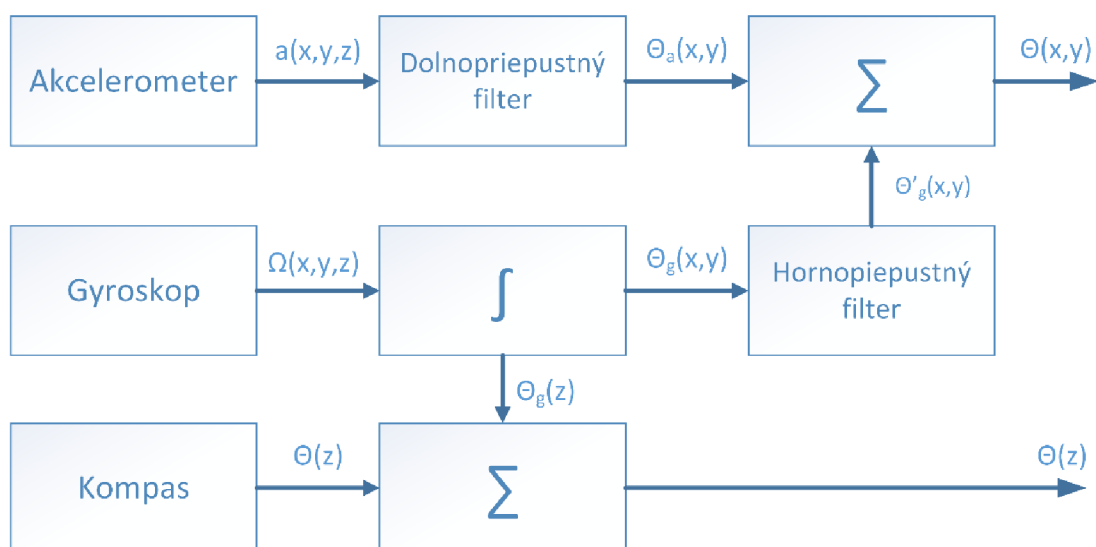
Akcelerometer

a(x,y,z)

Dolnopriepustný filter

$\Theta_a(x,y)$

$\sum$

$\Theta(x,y)$

$\Theta'_g(x,y)$

Gyroskop

$\Omega(x,y,z)$

$\int$

$\Theta_g(x,y)$

Hornopiepustný filter

$\Theta_g(z)$

Kompas

$\Theta(z)$

$\sum$

$\Theta(z)$